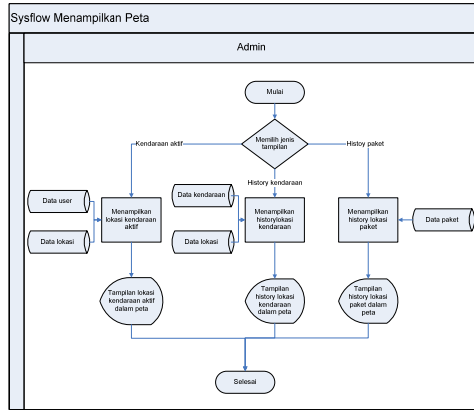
Sysflow Menampilkan Peta

Admin

Mulai

Memilih jenis tampilan

Kendaraan aktif

History kendaraan

Histoy paket

Data user

Data lokasi

Menampilkan lokasi kendaraan aktif

Data kendaraan

Data lokasi

Menampilkan historylokasi kendaraan

Menampilkan history lokasi paket

Data paket

Tampilan lokasi kendaraan aktif dalam peta

Tampilan history lokasi kendaraan dalam peta

Tampilan history lokasi paket dalam peta

Selesai